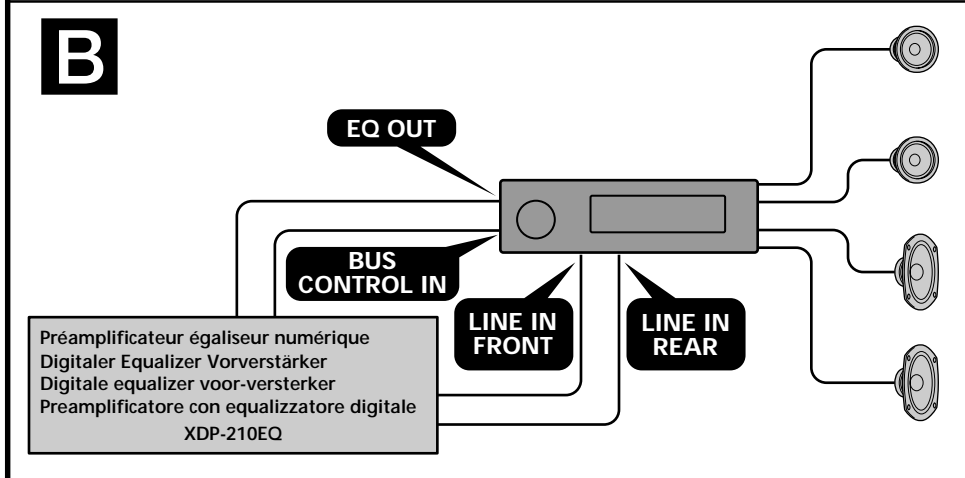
B

EQ OUT

BUS CONTROL IN

LINE IN FRONT

LINE IN REAR

Préamplificateur égaliseur numérique
Digitaler Equalizer Vorverstärker
Digitale equalizer voor-versterker
Preamplificatore con equalizzatore digitale
XDP-210EQ